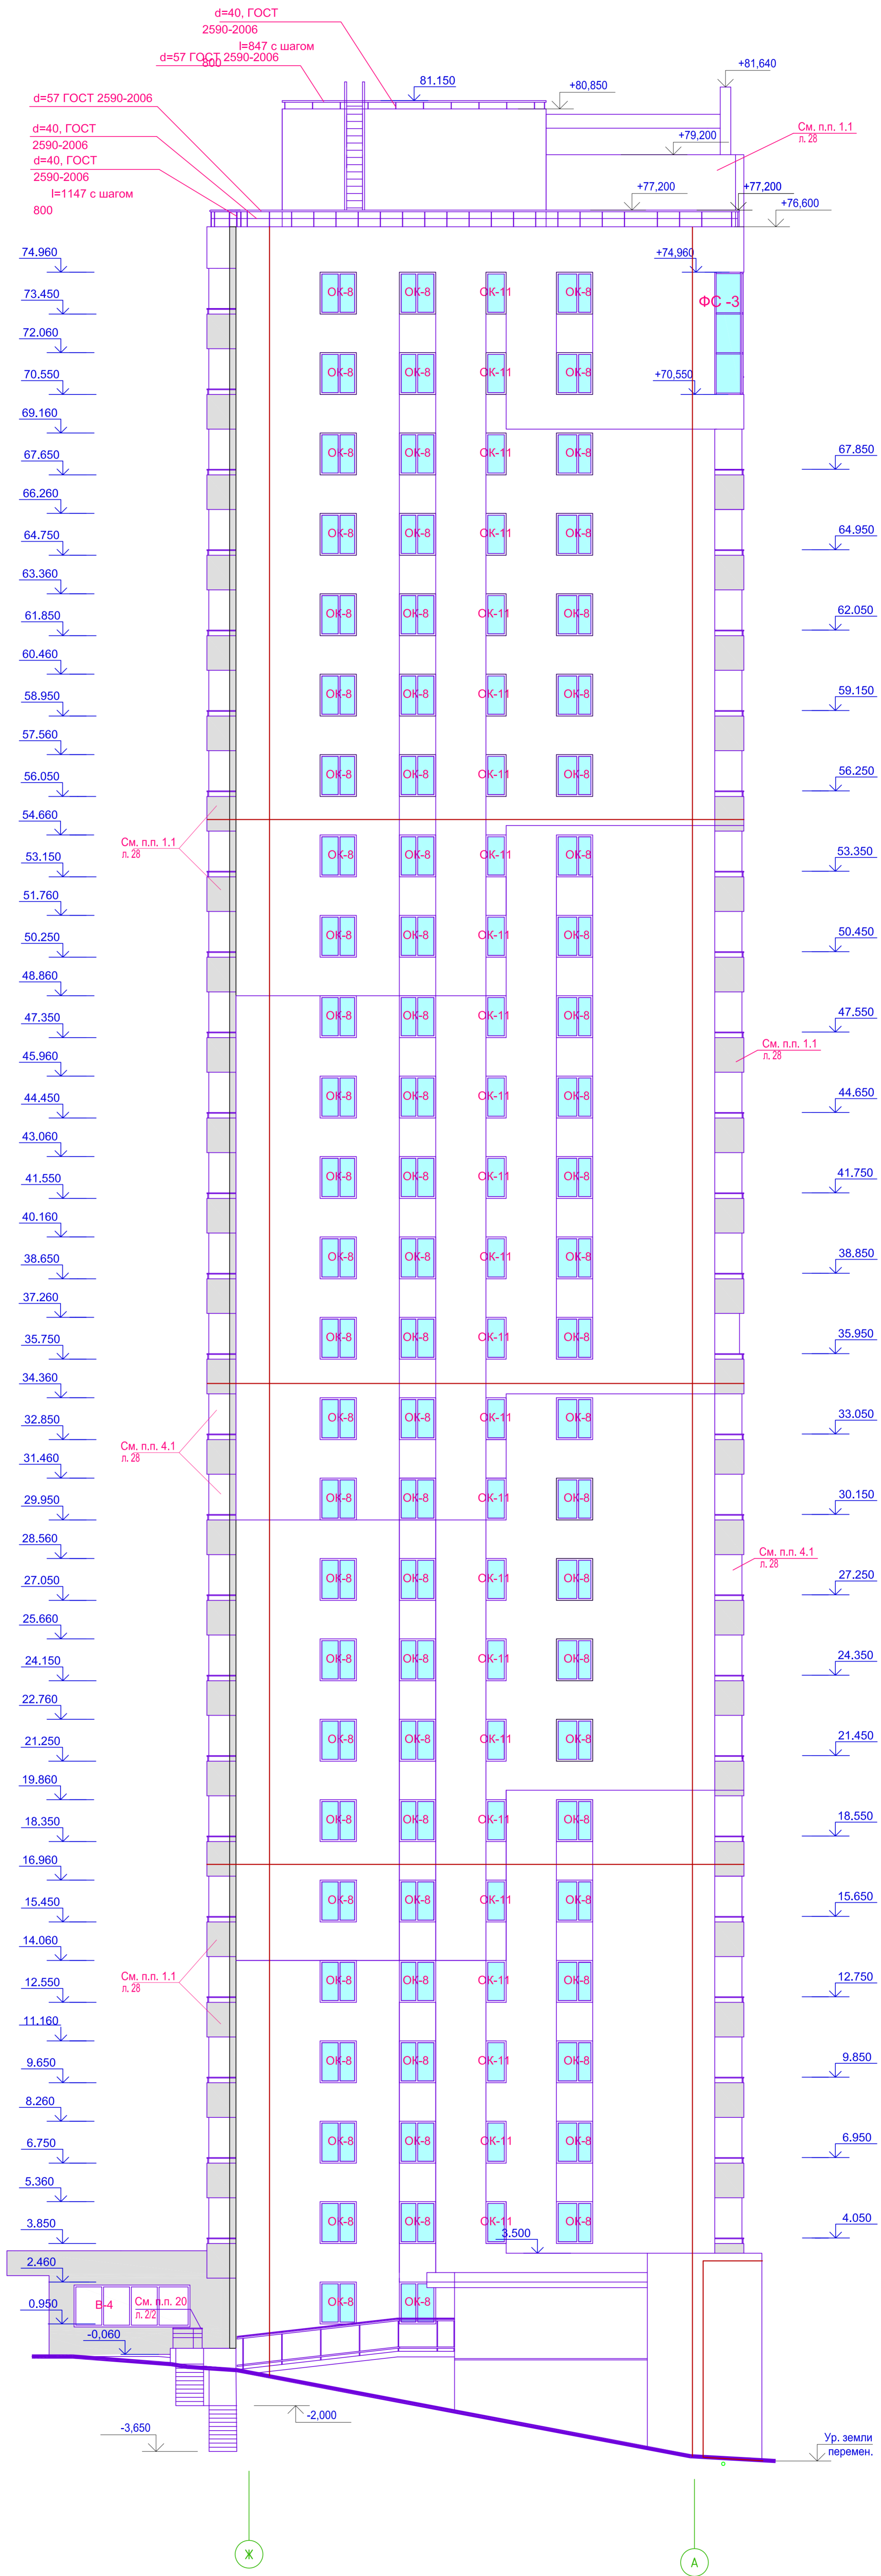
d=40, ГОСТ 2590-2006
l=847 с шагом 800
d=57 ГОСТ 2590-2006
81.150
+80,850
+81,640
d=57 ГОСТ 2590-2006
d=40, ГОСТ 2590-2006
d=40, ГОСТ 2590-2006
l=1147 с шагом 800
+79,200
См. п.п. 1.1
л. 28
+77,200
+77,200
+76,600
74.960
+74,960
73.450
ОК-8 ОК-8 ОК-11 ОК-8
ФС -3
72.060
70.550
+70,550
ОК-8 ОК-8 ОК-11 ОК-8
69.160
67.650
67.850
ОК-8 ОК-8 ОК-11 ОК-8
66.260
64.750
64.950
ОК-8 ОК-8 ОК-11 ОК-8
63.360
61.850
62.050
ОК-8 ОК-8 ОК-11 ОК-8
60.460
58.950
59.150
ОК-8 ОК-8 ОК-11 ОК-8
57.560
56.050
56.250
ОК-8 ОК-8 ОК-11 ОК-8
54.660
См. п.п. 1.1
л. 28
53.150
53.350
ОК-8 ОК-8 ОК-11 ОК-8
51.760
50.250
50.450
ОК-8 ОК-8 ОК-11 ОК-8
48.860
47.350
47.550
ОК-8 ОК-8 ОК-11 ОК-8
45.960
См. п.п. 1.1
л. 28
44.450
44.650
ОК-8 ОК-8 ОК-11 ОК-8
43.060
41.550
41.750
ОК-8 ОК-8 ОК-11 ОК-8
40.160
38.650
38.850
ОК-8 ОК-8 ОК-11 ОК-8
37.260
35.750
35.950
ОК-8 ОК-8 ОК-11 ОК-8
34.360
32.850
33.050
ОК-8 ОК-8 ОК-11 ОК-8
См. п.п. 4.1
л. 28
31.460
29.950
30.150
ОК-8 ОК-8 ОК-11 ОК-8
28.560
См. п.п. 4.1
л. 28
27.050
27.250
ОК-8 ОК-8 ОК-11 ОК-8
25.660
24.150
24.350
ОК-8 ОК-8 ОК-11 ОК-8
22.760
21.250
21.450
ОК-8 ОК-8 ОК-11 ОК-8
19.860
18.350
18.550
ОК-8 ОК-8 ОК-11 ОК-8
16.960
15.450
15.650
ОК-8 ОК-8 ОК-11 ОК-8
14.060
См. п.п. 1.1
л. 28
12.550
12.750
ОК-8 ОК-8 ОК-11 ОК-8
11.160
9.650
9.850
ОК-8 ОК-8 ОК-11 ОК-8
8.260
6.750
6.950
ОК-8 ОК-8 ОК-11 ОК-8
5.360
3.850
4.050
ОК-8 ОК-8 ОК-11 ОК-8
3.500
2.460
0.950
В-4
См. п.п. 20
л. 2/2
ОК-8 ОК-8
-0,060
-2,000
-3,650
Ур. земли перемен.
Ж
А